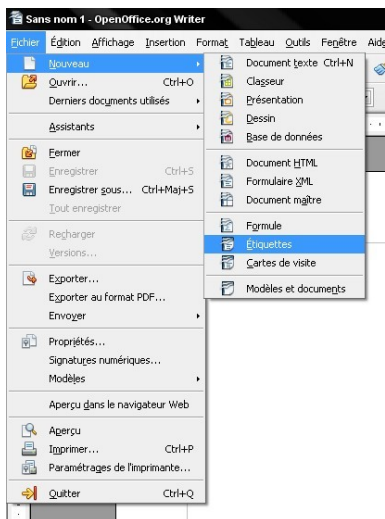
Sans nom 1 - OpenOffice.org Writer

Fichier Édition Affichage Insertion Format Tableau Outils Fenêtre Aide

Nouveau
Ouvrir... Ctrl+O
Derniers documents utilisés
Assistants
Fermer
Enregistrer Ctrl+S
Enregistrer sous... Ctrl+Maj+S
Tout enregistrer
Recharger
Versions...
Exporter...
Exporter au format PDF...
Envoyer
Propriétés...
Signatures numériques...
Modèles
Aperçu dans le navigateur Web
Aperçu
Imprimer... Ctrl+P
Paramétrages de l'imprimante...
Quitter Ctrl+Q

Document texte Ctrl+N
Classeur
Présentation
Dessin
Base de données
Document HTML
Formulaire XML
Document maître
Formule
Étiquettes
Cartes de visite
Modèles et documents